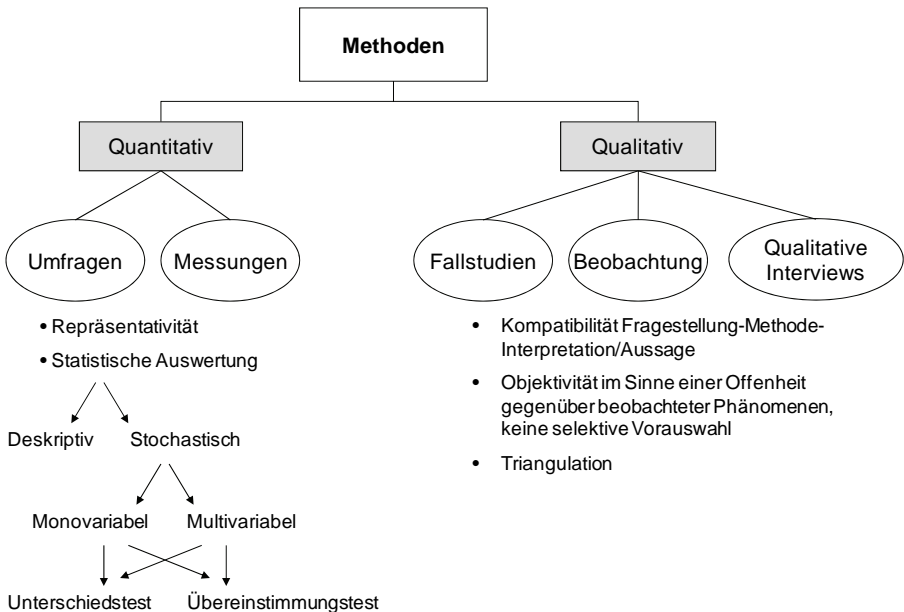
Methoden

Quantitativ

Qualitativ

Umfragen

Messungen

Fallstudien

Beobachtung

Qualitative Interviews

• Repräsentativität

• Statistische Auswertung

Deskriptiv

Stochastisch

Monovariabel

Multivariabel

Unterschiedstest

Übereinstimmungstest

• Kompatibilität Fragestellung-Methode-Interpretation/Aussage

• Objektivität im Sinne einer Offenheit gegenüber beobachteter Phänomenen, keine selektive Vorauswahl

• Triangulation